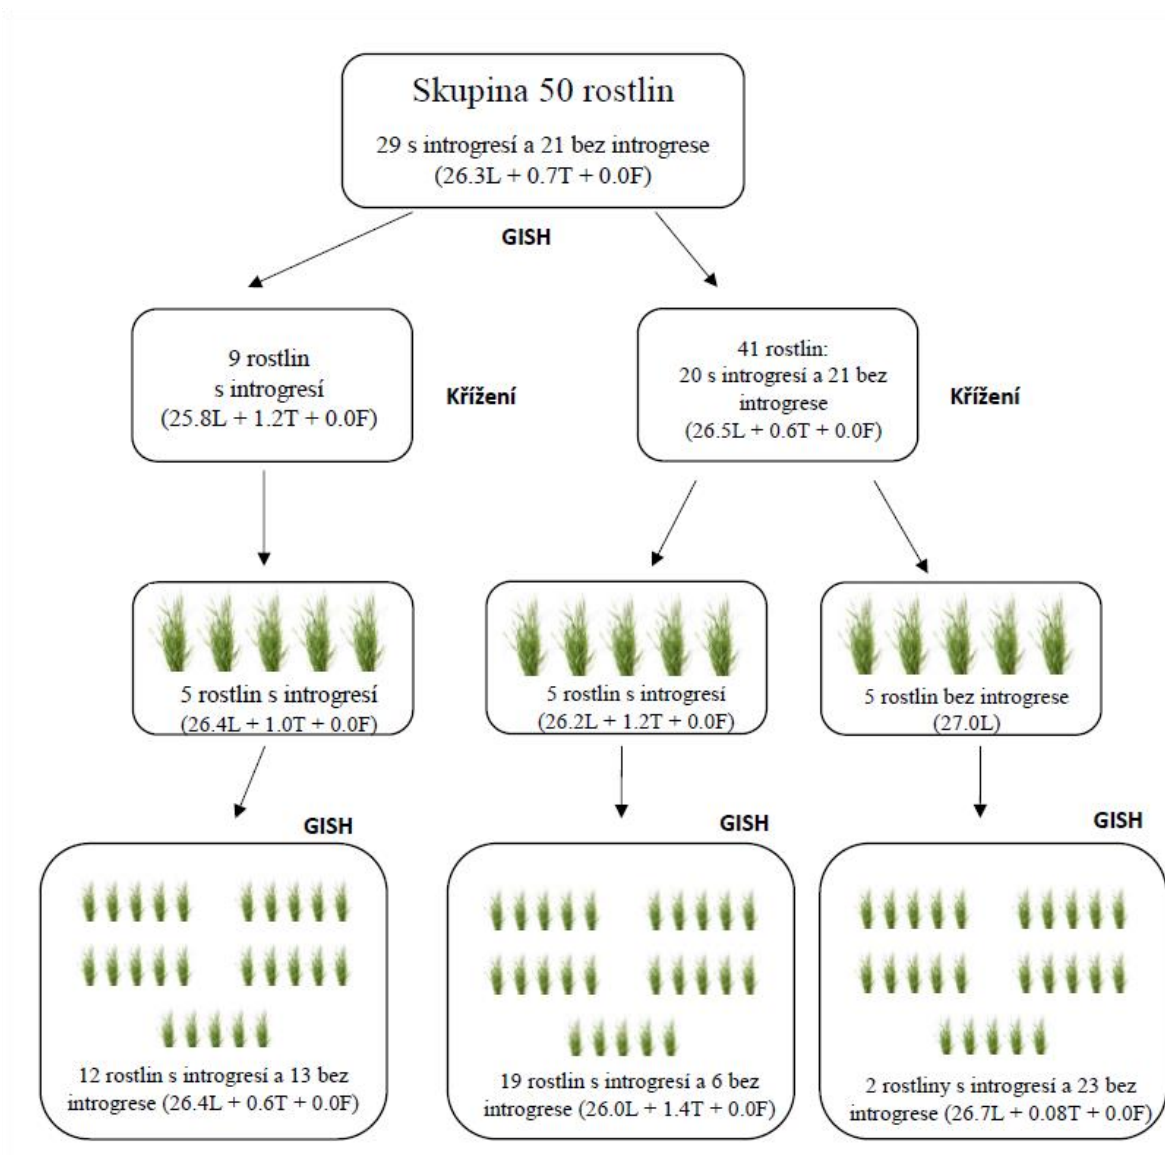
Skupina 50 rostlin

29 s introgresí a 21 bez introgrese (26.3L + 0.7T + 0.0F)

GISH

9 rostlin s introgresí (25.8L + 1.2T + 0.0F)

Křížení

41 rostlin: 20 s introgresí a 21 bez introgrese (26.5L + 0.6T + 0.0F)

Křížení

5 rostlin s introgresí (26.4L + 1.0T + 0.0F)

5 rostlin s introgresí (26.2L + 1.2T + 0.0F)

5 rostlin bez introgrese (27.0L)

GISH

GISH

GISH

12 rostlin s introgresí a 13 bez introgrese (26.4L + 0.6T + 0.0F)

19 rostlin s introgresí a 6 bez introgrese (26.0L + 1.4T + 0.0F)

2 rostliny s introgresí a 23 bez introgrese (26.7L + 0.08T + 0.0F)